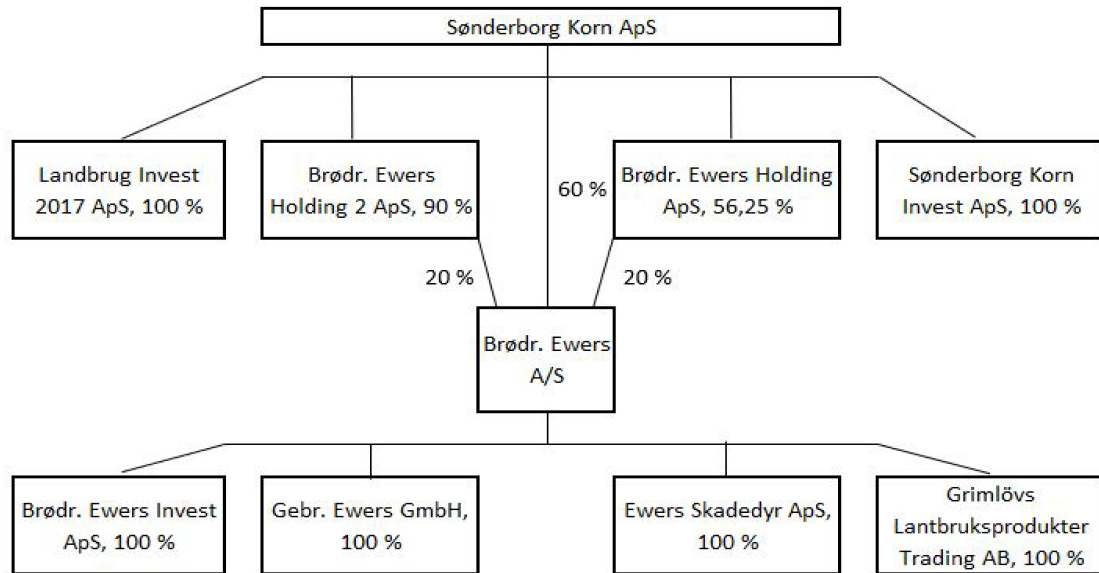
Sønderborg Korn ApS

Landbrug Invest 2017 ApS, 100 %

Brødr. Ewers Holding 2 ApS, 90 %

60 %

Brødr. Ewers Holding ApS, 56,25 %

Sønderborg Korn Invest ApS, 100 %

20 %

20 %

Brødr. Ewers A/S

Brødr. Ewers Invest ApS, 100 %

Gebr. Ewers GmbH, 100 %

Ewers Skadedyr ApS, 100 %

Grimlövs Lantbruksprodukter Trading AB, 100 %